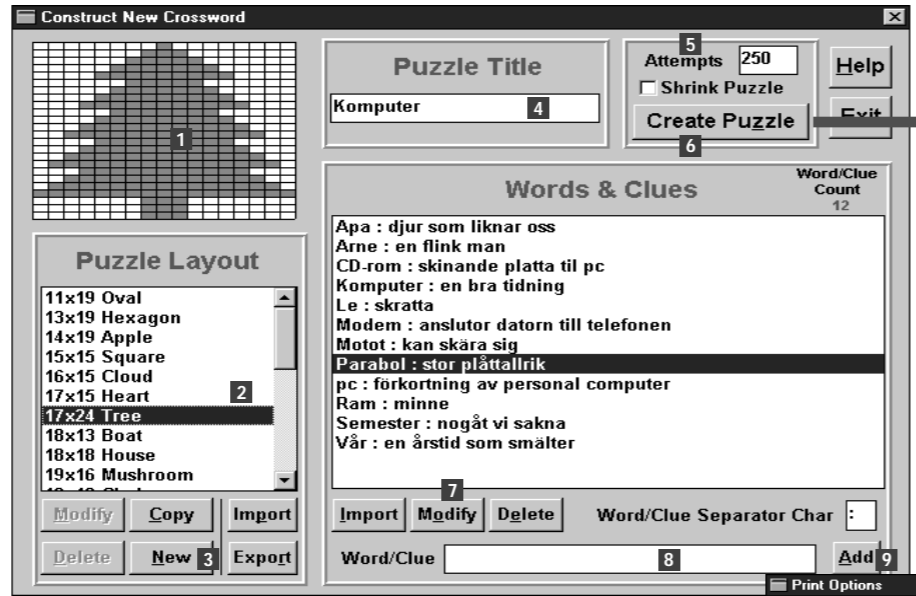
Construct New Crossword

1

Puzzle Title

Komputer 4

5 Attempts 250

Shrink Puzzle

Create Puzzle

6

Help

Exit

Puzzle Layout

11x19 Oval
13x19 Hexagon
14x19 Apple
15x15 Square
16x15 Cloud
17x15 Heart 2
17x24 Tree
18x13 Boat
18x18 House
19x16 Mushroom
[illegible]

Modify Copy Import

Delete New 3 Export

Words & Clues

Word/Clue Count 12

Apa : djur som liknar oss
Arne : en flink man
CD-rom : skinande platta til pc
Komputer : en bra tidning
Le : skratta
Modem : anslutor datorn till telefonen
Motot : kan skära sig
Parabol : stor plåttallrik
pc : förkortning av personal computer
Ram : minne
Semester : nogåt vi sakna
Vår : en årstid som smälter

7

Import Modify Delete

Word/Clue Separator Char :

Word/Clue 8

Add 9

Print Options